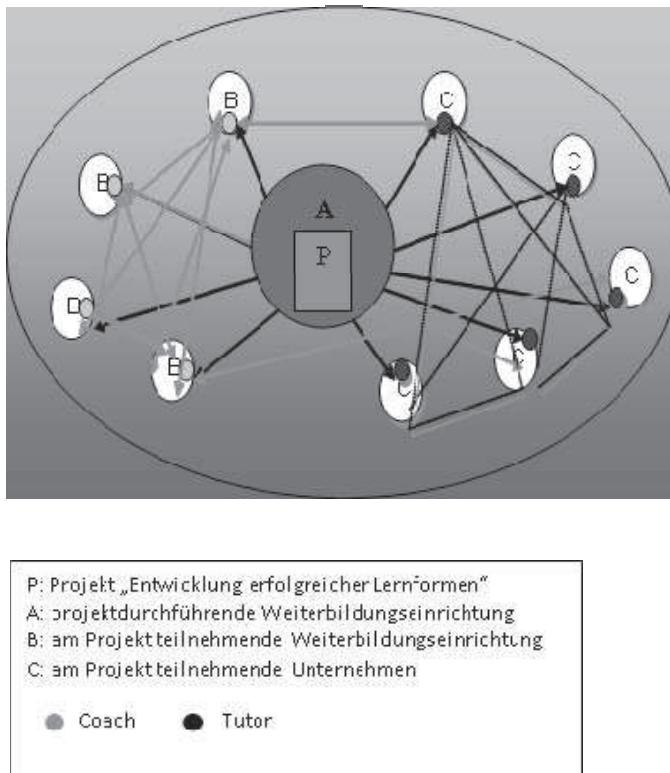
B

C

B

C

A

P

C

B

B

C

C

C

P: Projekt „Entwicklung erfolgreicher Lernformen"
A: projektdurchführende Weiterbildungseinrichtung
B: am Projekt teilnehmende Weiterbildungseinrichtung
C: am Projekt teilnehmende Unternehmen

Coach Tutor